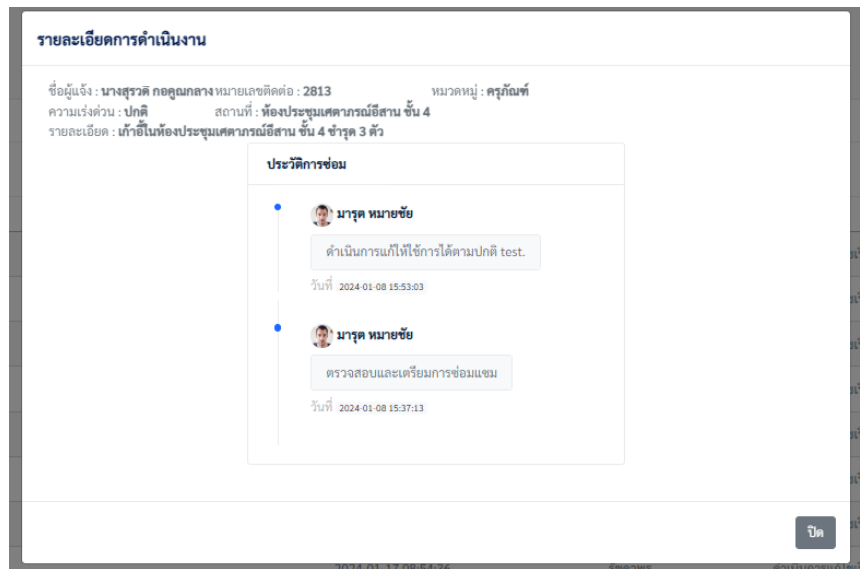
รายละเอียดการดำเนินงาน

ชื่อผู้แจ้ง : นางสุรวดี กอคูณกลาง หมายเลขติดต่อ : 2813 หมวดหมู่ : ครุภัณฑ์
ความเร่งด่วน : ปกติ สถานที่ : ห้องประชุมเศษาภรณ์อีสาน ชั้น 4
รายละเอียด : เก้าอี้ในห้องประชุมเศษาภรณ์อีสาน ชั้น 4 ชำรุด 3 ตัว

ประวัติการซ่อม

มารุต หมายชัย
ดำเนินการแก้ให้ใช้การได้ตามปกติ test.
วันที่ 2024-01-08 15:53:03

มารุต หมายชัย
ตรวจสอบและเตรียมการซ่อมแซม
วันที่ 2024-01-08 15:37:13

ปิด